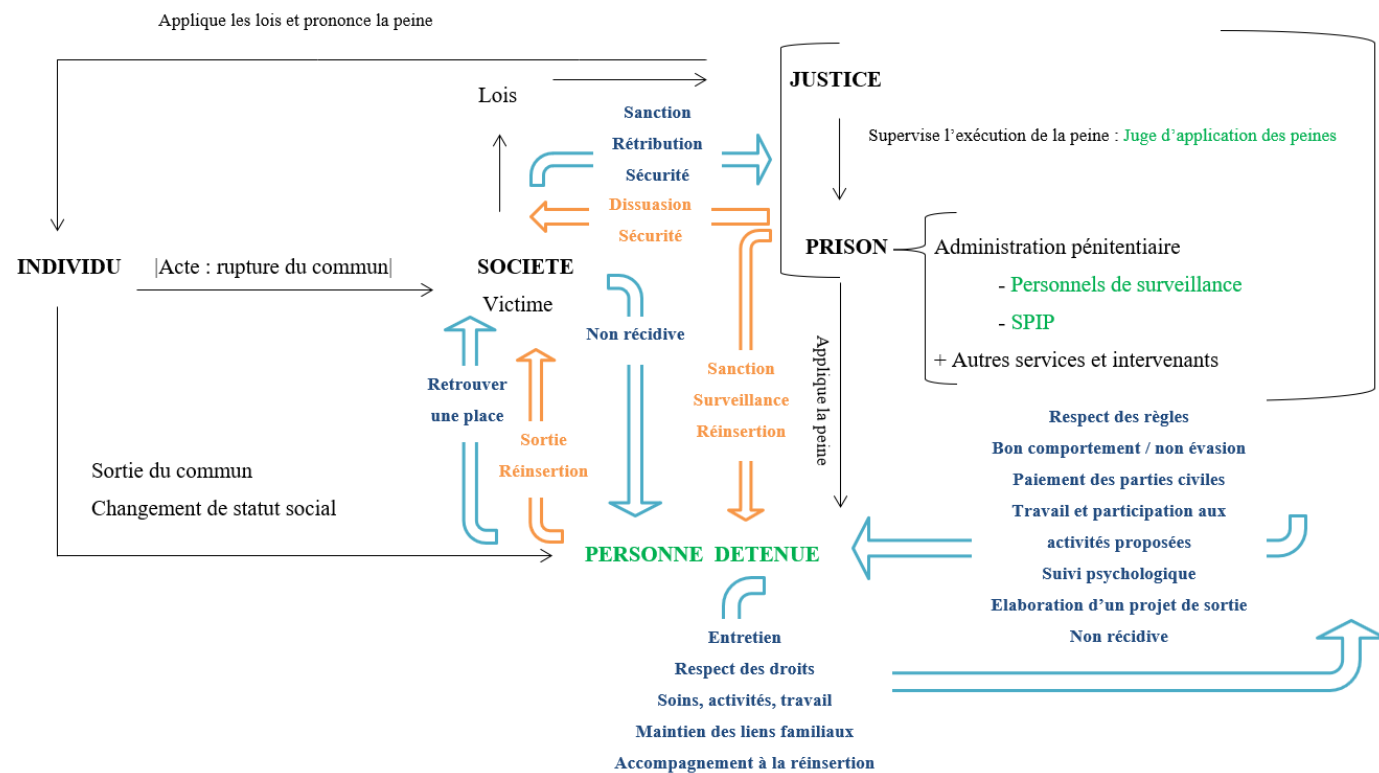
Applique les lois et prononce la peine

Lois

Sanction
Rétribution
Sécurité

Dissuasion
Sécurité

JUSTICE

Supervise l'exécution de la peine : Juge d'application des peines

PRISON

Administration pénitentiaire
- Personnels de surveillance
- SPIP
+ Autres services et intervenants

INDIVIDU

|Acte : rupture du commun|

SOCIETE
Victime

Non récidive

Sanction
Surveillance
Réinsertion

Applique la peine

Retrouver une place

Sortie
Réinsertion

Sortie du commun
Changement de statut social

PERSONNE DETENUE

Respect des règles
Bon comportement / non évasion
Paiement des parties civiles
Travail et participation aux activités proposées
Suivi psychologique
Elaboration d'un projet de sortie
Non récidive

Entretien
Respect des droits
Soins, activités, travail
Maintien des liens familiaux
Accompagnement à la réinsertion